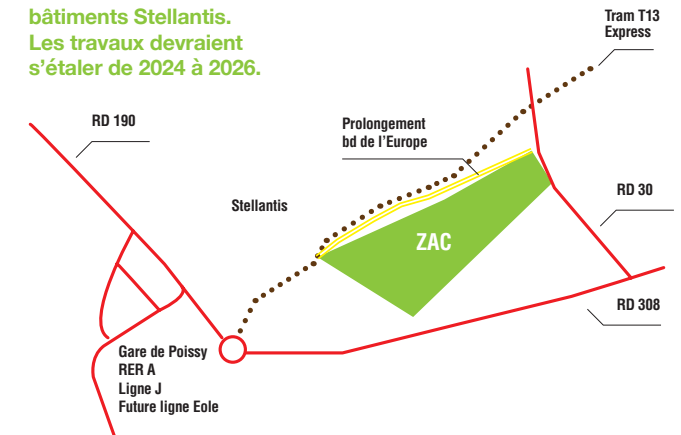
bâtiments Stellantis. Les travaux devraient s'étaler de 2024 à 2026.

Tram T13 Express

RD 190

Prolongement bd de l'Europe

Stellantis

ZAC

RD 30

RD 308

Gare de Poissy
RER A
Ligne J
Future ligne Eole